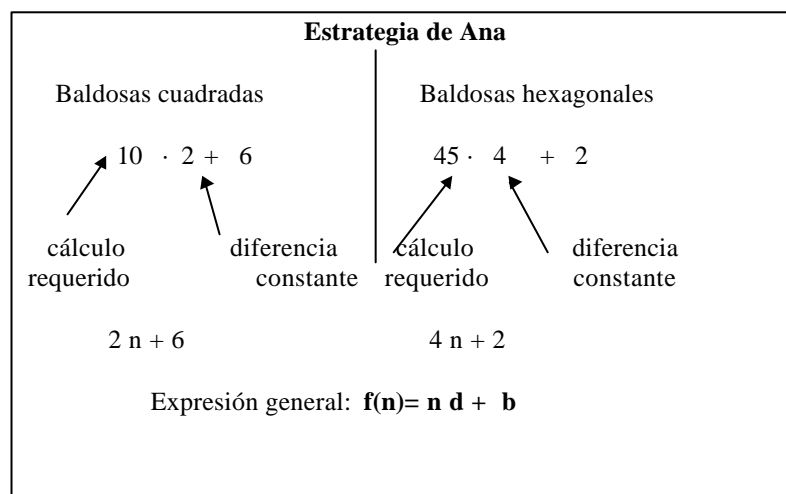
**Estrategia de Ana**

Baldosas cuadradas

$10 \cdot 2 + 6$

cálculo requerido

diferencia constante

$2n + 6$

Baldosas hexagonales

$45 \cdot 4 + 2$

cálculo requerido

diferencia constante

$4n + 2$

Expresión general: **f(n)= n d + b**